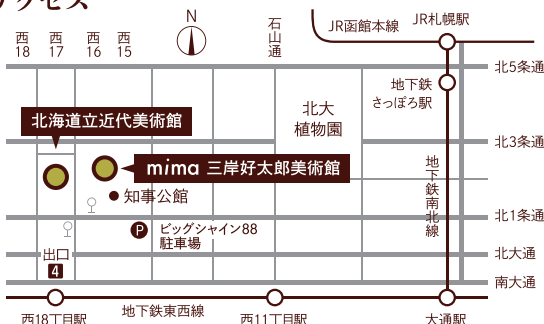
クセス

N

西18
西17
西16
西15
石山通
JR函館本線
JR札幌駅
北5条通
地下鉄さっぽろ駅
北大植物園
北海道立近代美術館
北3条通
mima 三岸好太郎美術館
地下鉄南北線
知事公館
北1条通
P ビッグシャイン88 駐車場
出口 4
北大通
南大通
西18丁目駅
地下鉄東西線
西11丁目駅
大通駅